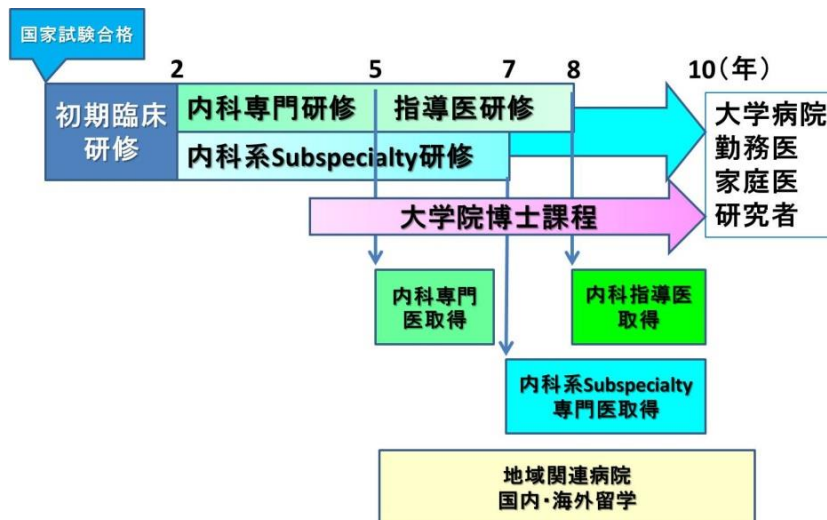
国家試験合格

2
5
7
8
10（年）

初期臨床研修

内科専門研修
指導医研修
内科系Subspecialty研修

大学院博士課程

大学病院
勤務医
家庭医
研究者

内科専門医取得

内科指導医取得

内科系Subspecialty専門医取得

地域関連病院
国内･海外留学